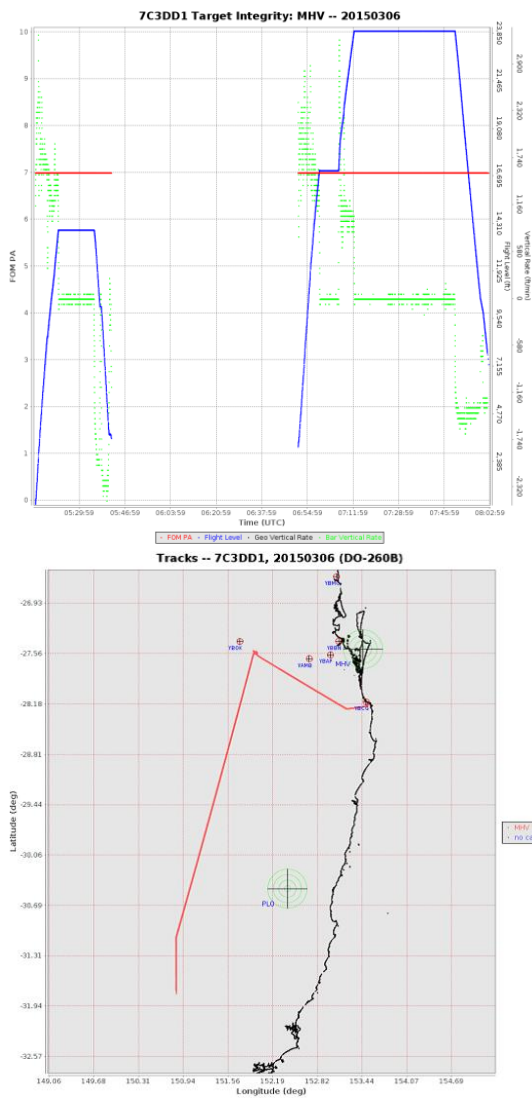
7C3DD1 Target Integrity: MHV -- 20150306

FOM PA

10
9
8
7
6
5
4
3
2
1
0

Flight Level (ft)

23,850
21,465
19,080
16,695
14,310
11,925
9,540
7,155
4,770
2,385

Vertical Rate (ft/min)

2,900
2,320
1,740
1,160
580
0
-580
-1,160
-1,740
-2,320

05:29:59 05:46:59 06:03:59 06:20:59 06:37:59 06:54:59 07:11:59 07:28:59 07:45:59 08:02:59

Time (UTC)

FOM PA • Flight Level • Geo Vertical Rate • Bar Vertical Rate

Tracks -- 7C3DD1, 20150306 (DO-260B)

Latitude (deg)

-26.93
-27.56
-28.18
-28.81
-29.44
-30.06
-30.69
-31.31
-31.94
-32.57

149.06 149.68 150.31 150.94 151.56 152.19 152.82 153.44 154.07 154.69

Longitude (deg)

YBMC
YBCR
YBSU
YAMB
YBAF
MHV
YBCG
PLO

MHV
no co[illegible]